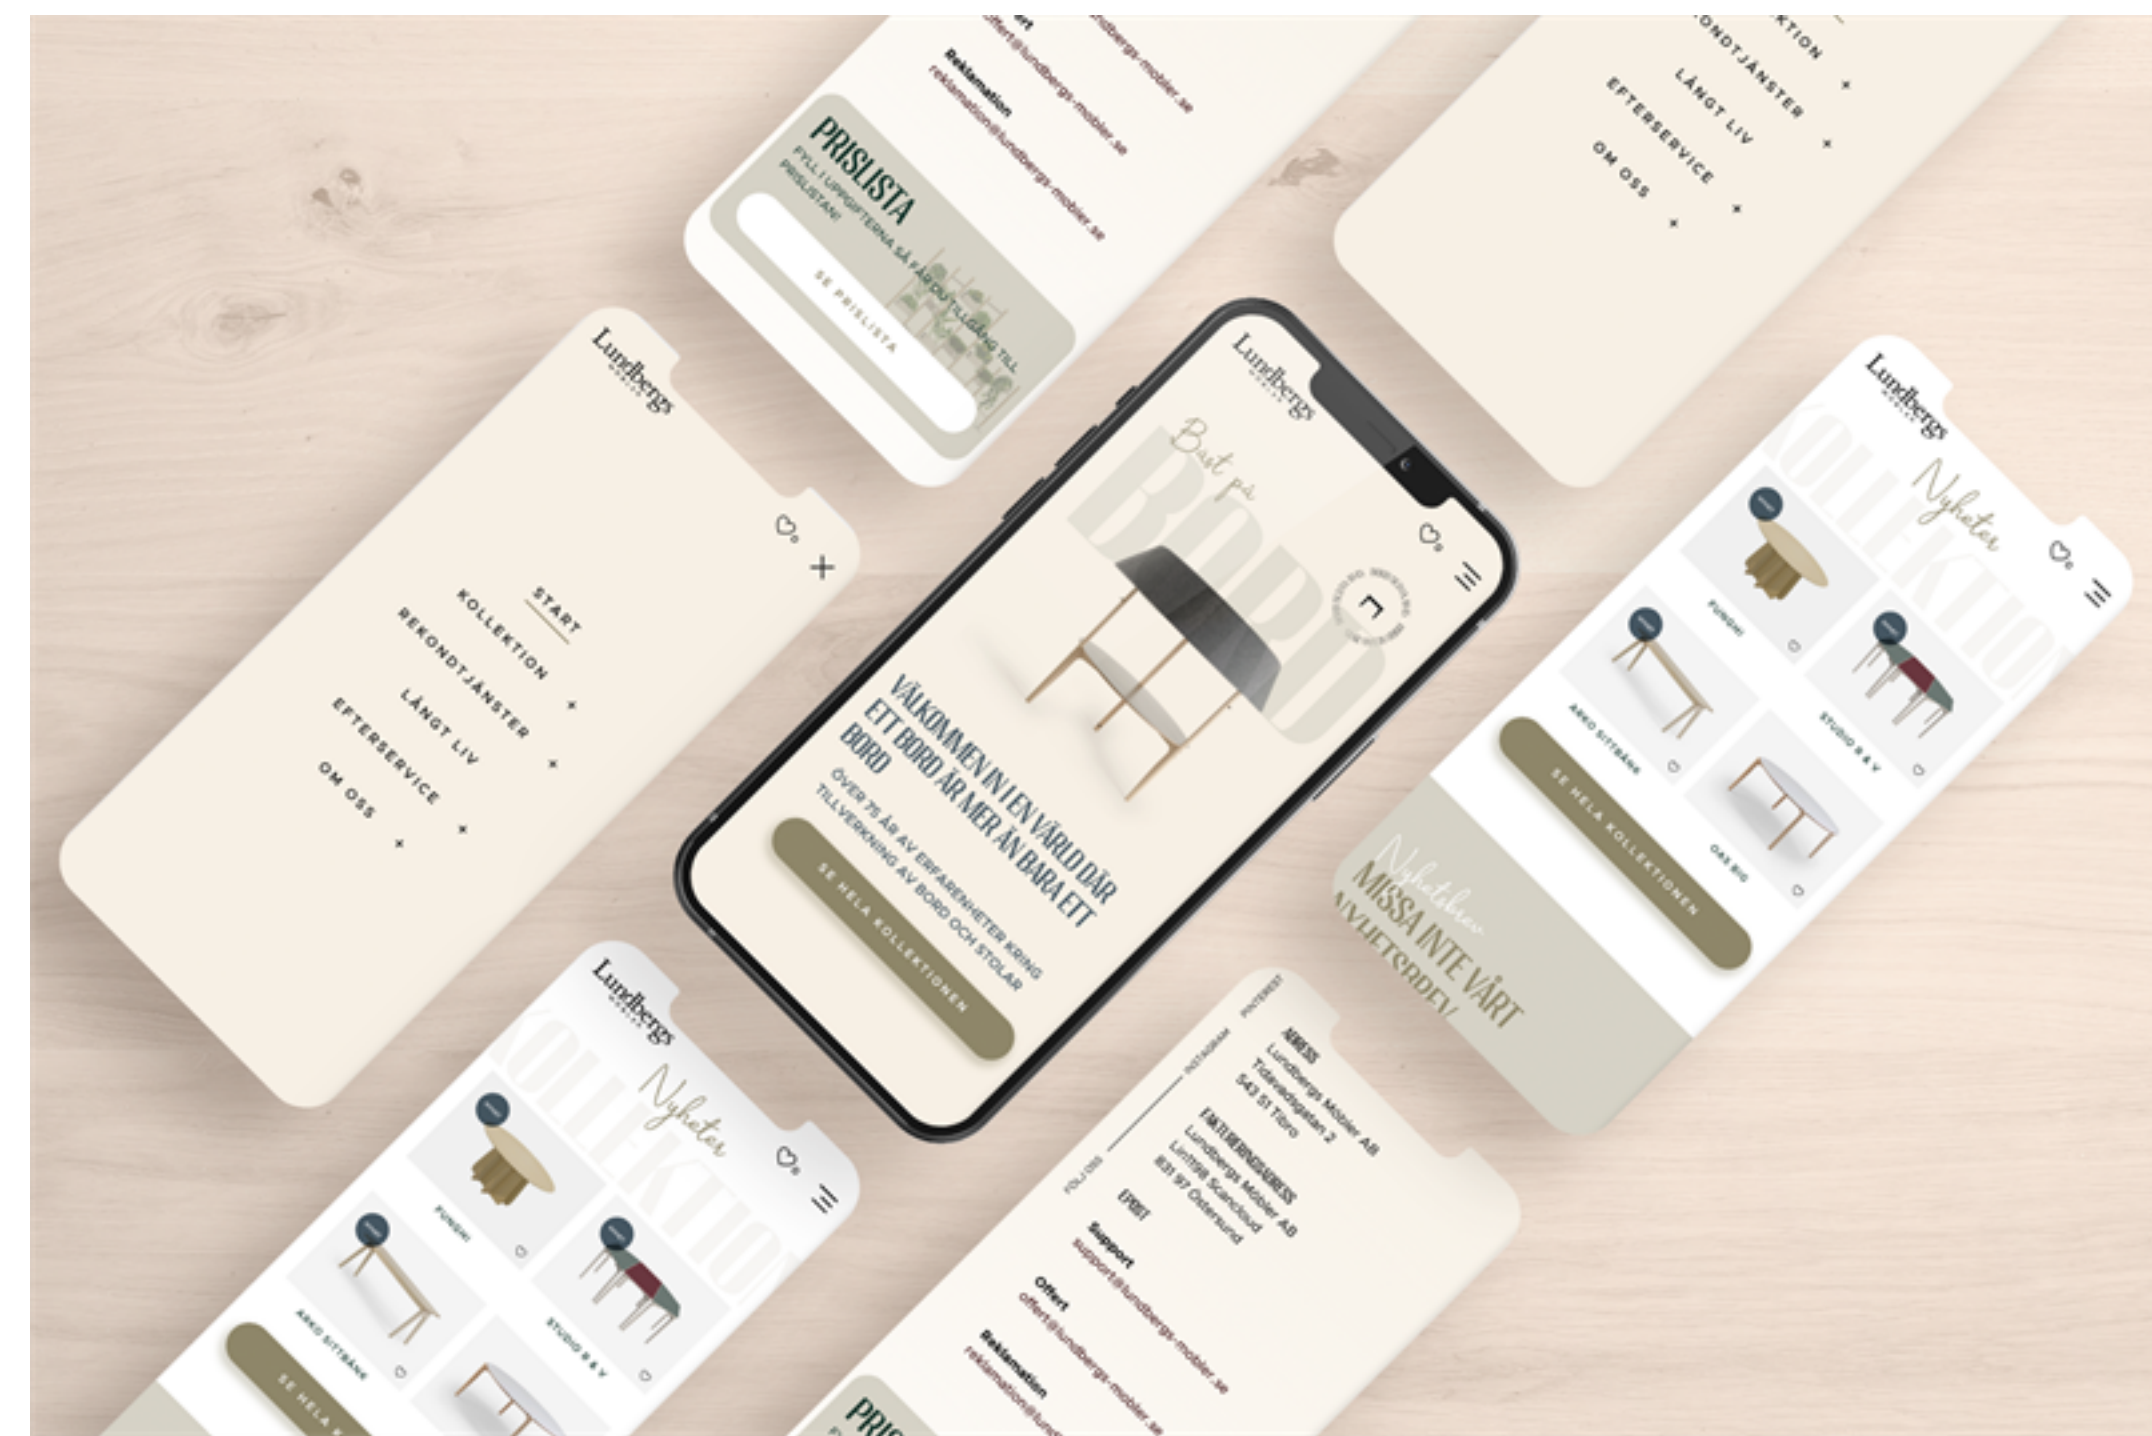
offert@lundbergs-mobler.se

Reklamation
reklamation@lundbergs-mobler.se

PRISLISTA
FYLL I UPPGIFTERNA SÅ FÅR DU TILLGÅNG TILL PRISLISTAN!

SE PRISLISTA

KOLLEKTION
REKONDTJÄNSTER +
LÅNGT LIV +
EFTERSERVICE +
OM OSS +

Lundbergs
MÖBLER

START
KOLLEKTION
REKONDTJÄNSTER +
LÅNGT LIV +
EFTERSERVICE +
OM OSS +

Lundbergs
MÖBLER

Bast på
BORD

VÄLKOMMEN IN I EN VÄRLD DÄR ETT BORD ÄR MER ÄN BARA ETT BORD

ÖVER 75 ÅR AV ERFARENHETER KRING TILLVERKNING AV BORD OCH STOLAR

SE HELA KOLLEKTIONEN

Lundbergs
MÖBLER

KOLLEKTION
Nyheter

FUNGHI
ARKO SITTBÄNK
STUDIO 8 & V
OAS BIG

SE HELA KOLLEKTIONEN

Nyhetsbrev
MISSA INTE VÅRT NYHETSBREV

Lundbergs
MÖBLER

KOLLEKTION
Nyheter

FUNGHI
ARKO SITTBÄNK
STUDIO 8 & V

SE HELA K

ADRESS
Lundbergs Möbler AB
Tidavadsgatan 2
543 51 Tibro

FAKTURERINGSADRESS
Lundbergs Möbler AB
Lin198 Scancloud
831 97 Östersund

EPOST

Support
support@lundbergs-mobler.se

Offert
offert@lundbergs-mobler.se

Reklamation
reklamation@lundbergs-mobler.se

FÖLJ OSS
INSTAGRAM
PINTEREST

PRIS